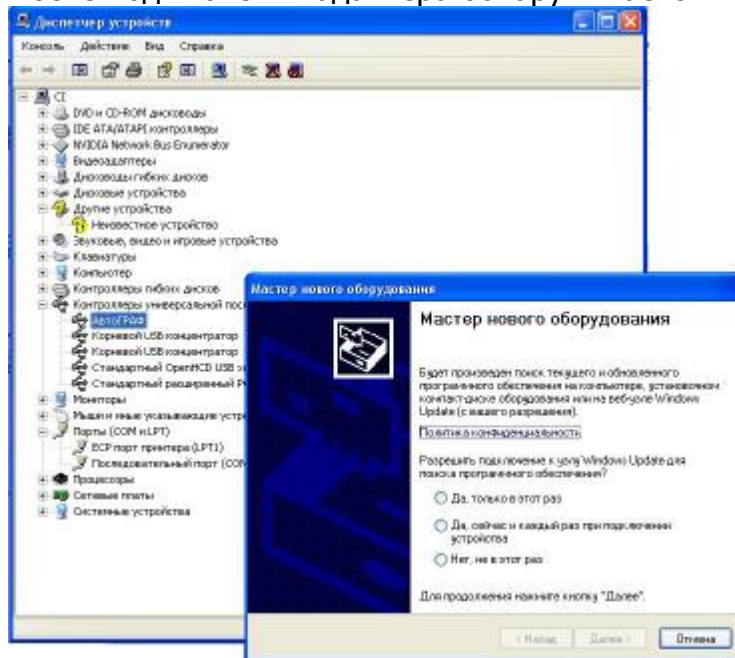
Диспетчер устройств

Консоль Действие Вид Справка

CI
DVD и CD-ROM дисководы
IDE ATA/ATAPI контроллеры
NVIDIA Network Bus Enumerator
Видеоадаптеры
Дисководы гибких дисков
Дисковые устройства
Другие устройства
Неизвестное устройство
Звуковые, видео и игровые устройства
Клавиатуры
Компьютер
Контроллеры гибких дисков
Контроллеры универсальной пос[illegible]
АвтоГРАФ
Корневой USB концентратор
Корневой USB концентратор
Стандартный OpenHCD USB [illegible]
Стандартный расширенный P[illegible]
Мониторы
Мыши и иные указывающие устр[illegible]
Порты (COM и LPT)
ECP порт принтера (LPT1)
Последовательный порт (COM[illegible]
Процессоры
Сетевые платы
Системные устройства

Мастер нового оборудования

Мастер нового оборудования

Будет произведен поиск текущего и обновленного программного обеспечения на компьютере, установочном компакт-диске оборудования или на веб-узле Windows Update (с вашего разрешения).

Политика конфиденциальности

Разрешить подключение к узлу Windows Update для поиска программного обеспечения?

Да, только в этот раз

Да, сейчас и каждый раз при подключении устройства

Нет, не в этот раз

Для продолжения нажмите кнопку "Далее".

< Назад Далее > Отмена